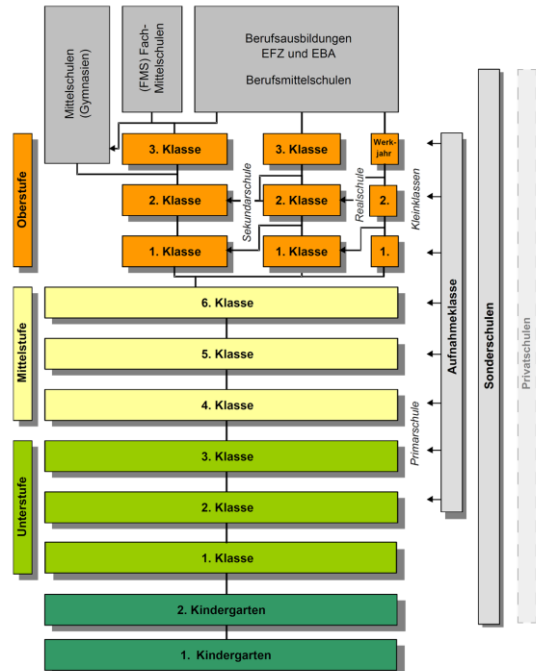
Mittelschulen (Gymnasien)

(FMS) Fach-Mittelschulen

Berufsausbildungen EFZ und EBA

Berufsmittelschulen

Oberstufe

3. Klasse

3. Klasse

Werkjahr

2. Klasse

Sekundarschule

2. Klasse

Realschule

2.

Kleinklassen

1. Klasse

1. Klasse

1.

Mittelstufe

6. Klasse

5. Klasse

4. Klasse

Primarschule

Unterstufe

3. Klasse

2. Klasse

1. Klasse

2. Kindergarten

1. Kindergarten

Aufnahmeklasse

Sonderschulen

Privatschulen